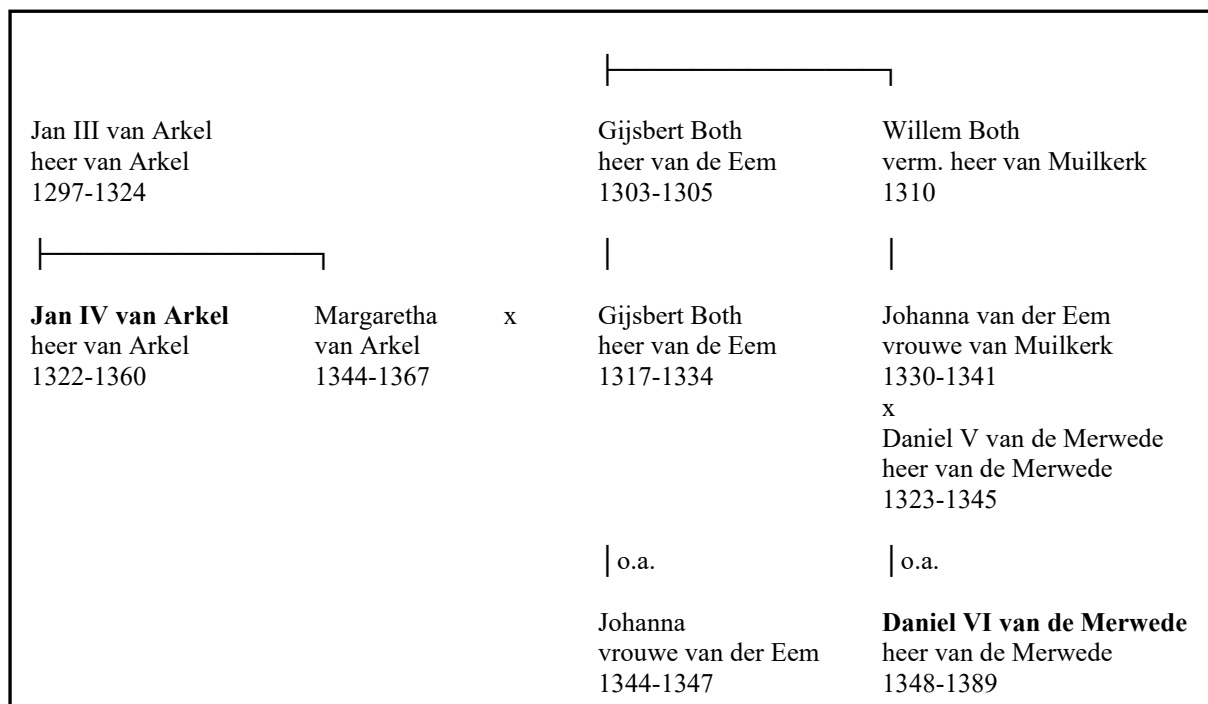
Jan III van Arkel
heer van Arkel
1297-1324

Gijsbert Both
heer van de Eem
1303-1305

Willem Both
verm. heer van Muilkerk
1310

**Jan IV van Arkel**
heer van Arkel
1322-1360

Margaretha
van Arkel
1344-1367

x

Gijsbert Both
heer van de Eem
1317-1334

Johanna van der Eem
vrouwe van Muilkerk
1330-1341
x
Daniel V van de Merwede
heer van de Merwede
1323-1345

o.a.

o.a.

Johanna
vrouwe van der Eem
1344-1347

**Daniel VI van de Merwede**
heer van de Merwede
1348-1389